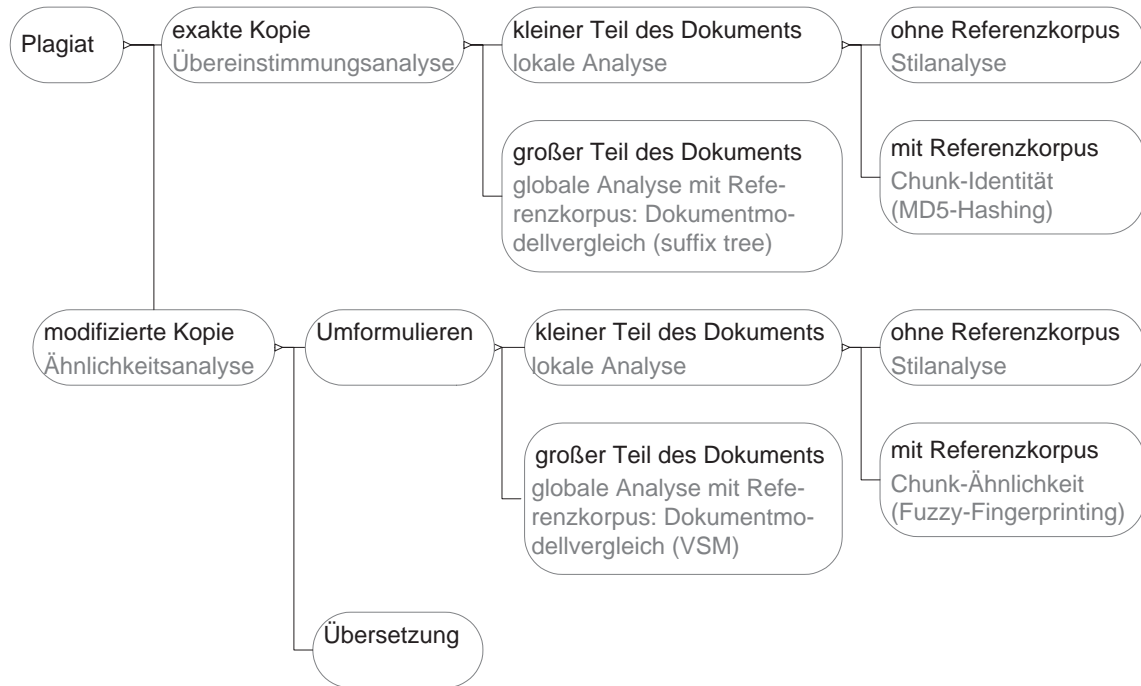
Plagiat

exakte Kopie
Übereinstimmungsanalyse

kleiner Teil des Dokuments
lokale Analyse

ohne Referenzkorpus
Stilanalyse

mit Referenzkorpus
Chunk-Identität (MD5-Hashing)

großer Teil des Dokuments
globale Analyse mit Referenzkorpus: Dokumentmodellvergleich (suffix tree)

modifizierte Kopie
Ähnlichkeitsanalyse

Umformulieren

kleiner Teil des Dokuments
lokale Analyse

ohne Referenzkorpus
Stilanalyse

mit Referenzkorpus
Chunk-Ähnlichkeit (Fuzzy-Fingerprinting)

großer Teil des Dokuments
globale Analyse mit Referenzkorpus: Dokumentmodellvergleich (VSM)

Übersetzung